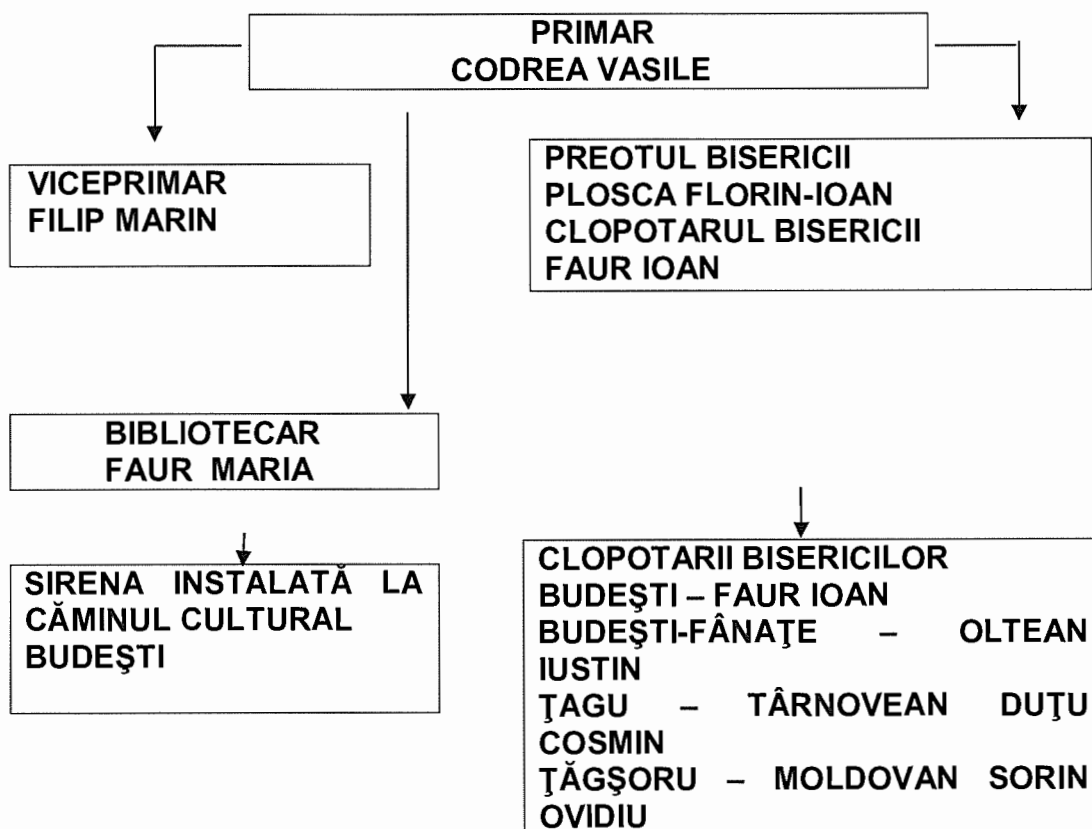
PRIMAR
CODREA VASILE

VICEPRIMAR
FILIP MARIN

PREOTUL BISERICII
PLOSCA FLORIN-IOAN
CLOPOTARUL BISERICII
FAUR IOAN

BIBLIOTECAR
FAUR MARIA

SIRENA INSTALATĂ LA CĂMINUL CULTURAL BUDEŞTI

CLOPOTARII BISERICILOR
BUDEŞTI – FAUR IOAN
BUDEŞTI-FÂNAŢE – OLTEAN IUSTIN
ŢAGU – TÂRNOVEAN DUŢU COSMIN
ŢĂGŞORU – MOLDOVAN SORIN OVIDIU